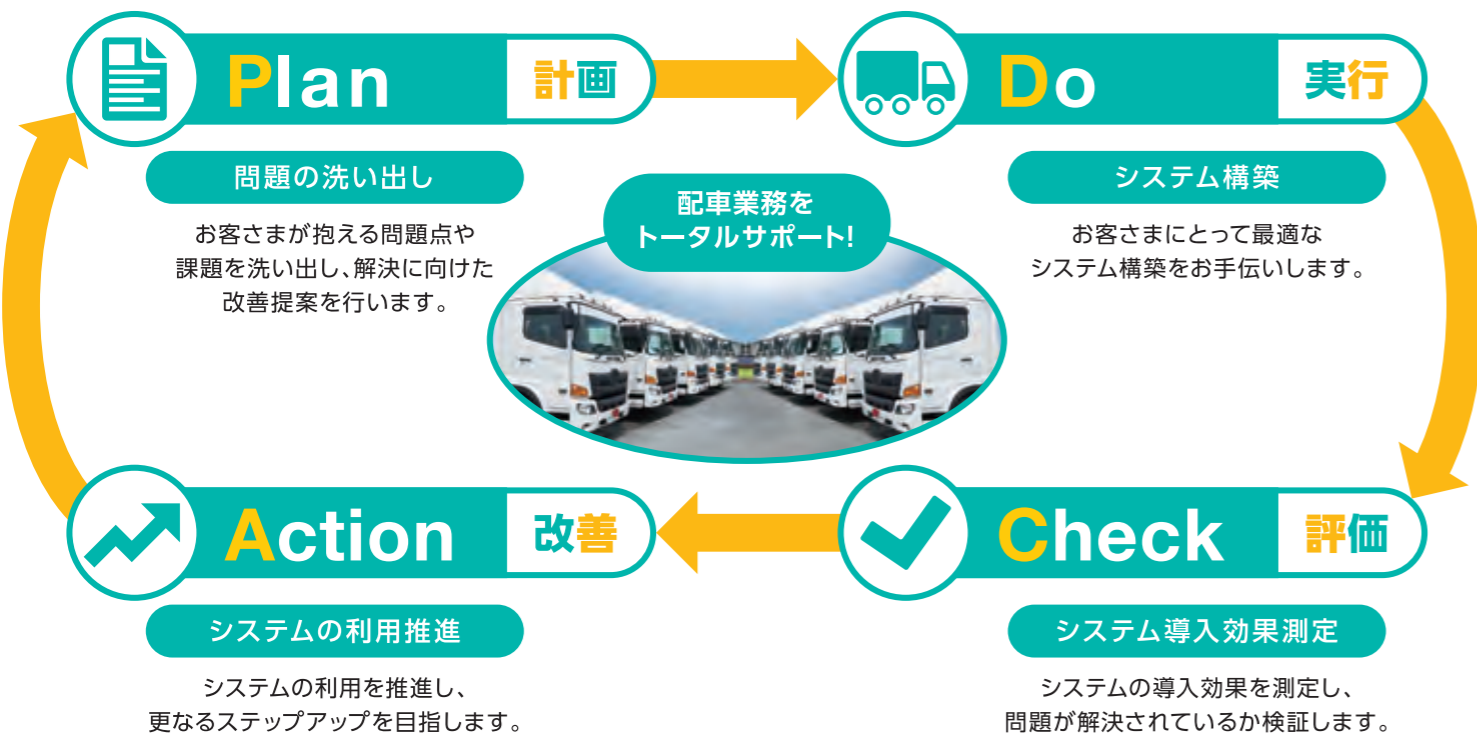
Plan 計画

問題の洗い出し

お客さまが抱える問題点や課題を洗い出し、解決に向けた改善提案を行います。

Do 実行

システム構築

お客さまにとって最適なシステム構築をお手伝いします。

配車業務をトータルサポート!

Action 改善

システムの利用推進

システムの利用を推進し、更なるステップアップを目指します。

Check 評価

システム導入効果測定

システムの導入効果を測定し、問題が解決されているか検証します。